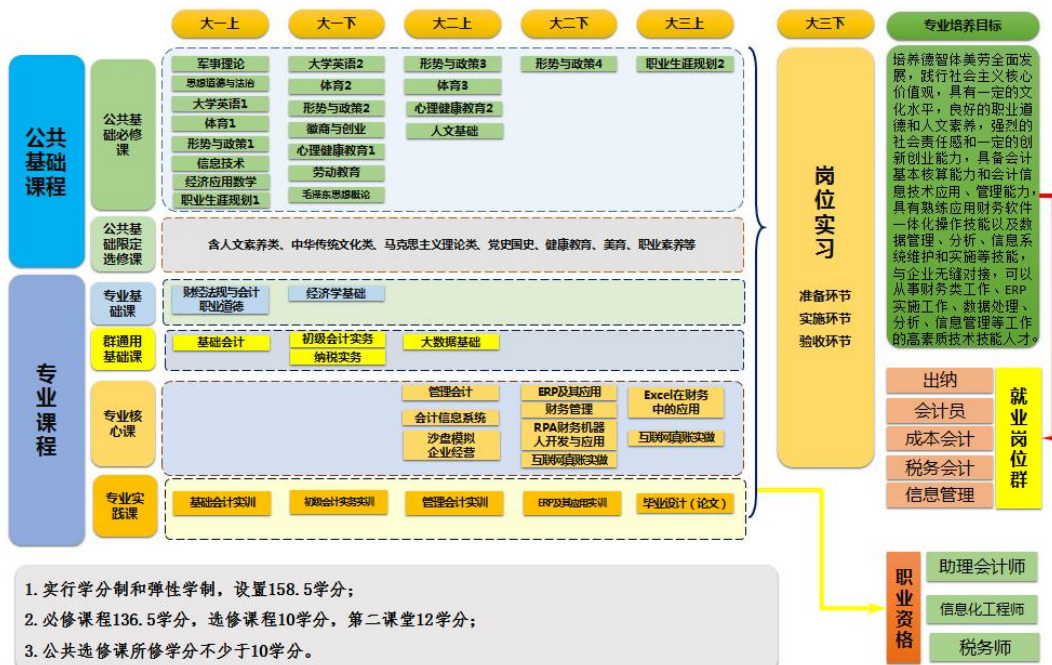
大一上

大一下

大二上

大二下

大三上

大三下

专业培养目标

公共基础课程

公共基础必修课

军事理论
思想道德与法治
大学英语1
体育1
形势与政策1
信息技术
经济应用数学
职业生涯规划1

大学英语2
体育2
形势与政策2
徽商与创业
心理健康教育1
劳动教育
毛泽东思想概论

形势与政策3
体育3
心理健康教育2
人文基础

形势与政策4

职业生涯规划2

公共基础限定选修课

含人文素养类、中华传统文化类、马克思主义理论类、党史国史、健康教育、美育、职业素养等

岗位实习

准备环节
实施环节
验收环节

培养德智体美劳全面发展，践行社会主义核心价值观，具有一定的文化水平，良好的职业道德和人文素养，强烈的社会责任感和一定的创新创业能力，具备会计基本核算能力和会计信息技术应用、管理能力，具有熟练应用财务软件一体化操作技能以及数据管理、分析、信息系统维护和实施等技能，与企业无缝对接，可以从事财务类工作、ERP实施工作、数据处理、分析、信息管理等工作的高素质技术技能人才。

专业课程

专业基础课

财经法规与会计职业道德
经济学基础

群通用基础课

基础会计
初级会计实务
纳税实务
大数据基础

专业核心课

管理会计
会计信息系统
沙盘模拟企业经营
ERP及其应用
财务管理
RPA财务机器人开发与应用
互联网真账实操
Excel在财务中的应用
互联网真账实操

专业实践课

基础会计实训
初级会计实务实训
管理会计实训
ERP及其应用实训
毕业设计（论文）

出纳
会计员
成本会计
税务会计
信息管理

就业岗位群

职业资格

助理会计师
信息化工程师
税务师

1. 实行学分制和弹性学制，设置158.5学分；
2. 必修课程136.5学分，选修课程10学分，第二课堂12学分；
3. 公共选修课所修学分不少于10学分。